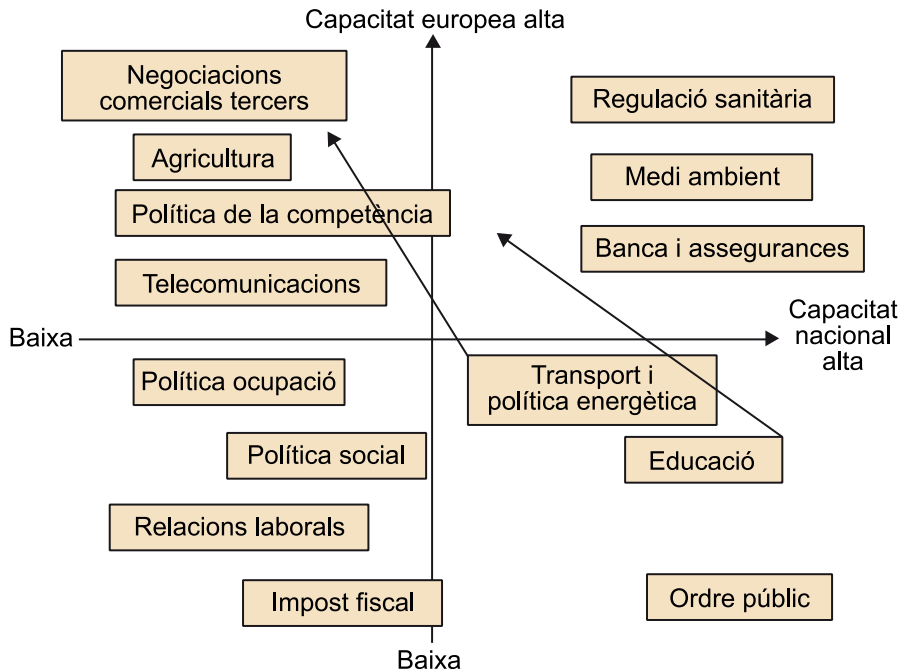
Capacitat europea alta

Negociacions comercials tercers

Regulació sanitària

Agricultura

Medi ambient

Política de la competència

Banca i assegurances

Telecomunicacions

Capacitat nacional alta

Baixa

Política ocupació

Transport i política energètica

Política social

Educació

Relacions laborals

Impost fiscal

Ordre públic

Baixa